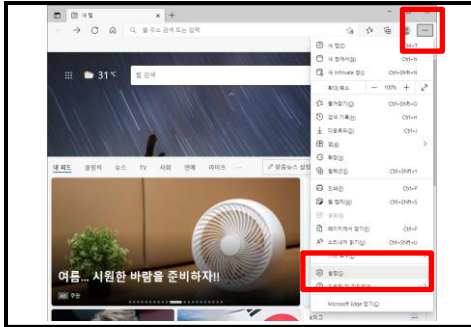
새 탭

웹 주소 검색 또는 입력

31℃

웹 검색

내 피드 금융 뉴스 TV 사회 연예 라이프

맞춤뉴스 설정

여름... 시원한 바람을 준비하자!!

AD 쿠팡

새 탭(T) Ctrl+T
새 창(N) Ctrl+N
새 InPrivate 창(I) Ctrl+Shift+N
확대/축소 — 100% +
즐겨찾기(O) Ctrl+Shift+O
검색 기록(H) Ctrl+H
다운로드(D) Ctrl+J
앱(A)
확장(X)
컬렉션(E) Ctrl+Shift+Y
인쇄(P) Ctrl+P
웹 캡처(W) Ctrl+Shift+S
공유(R)
페이지에서 찾기(F) Ctrl+F
소리내어 읽기(U) Ctrl+Shift+U
기타 도구(L)
설정(S)
도움말 및 피드백(B)
Microsoft Edge 닫기(M)